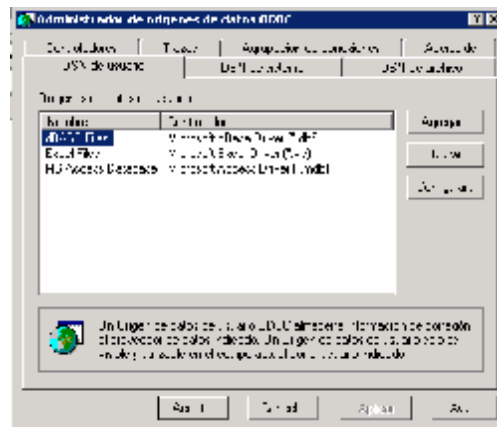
Administrador de orígenes de datos ODBC

Controladores | Trazas | Agrupación de conexiones | Acerca de
DSN de usuario | DSN de sistema | DSN de archivo

Orígenes de datos de usuario:

| Nombre | Controlador |
|---|---|
| dBASE Files | Microsoft dBase Driver (*.dbf) |
| Excel Files | Microsoft Excel Driver (*.xls) |
| MS Access Database | Microsoft Access Driver (*.mdb) |

Agregar...
Quitar
Configurar...

Un origen de datos de usuario ODBC almacena información de conexión al proveedor de datos indicado. Un origen de datos de usuario sólo es visible y utilizable en el equipo actual por el usuario indicado.

Aceptar | Cancelar | Aplicar | Ayuda